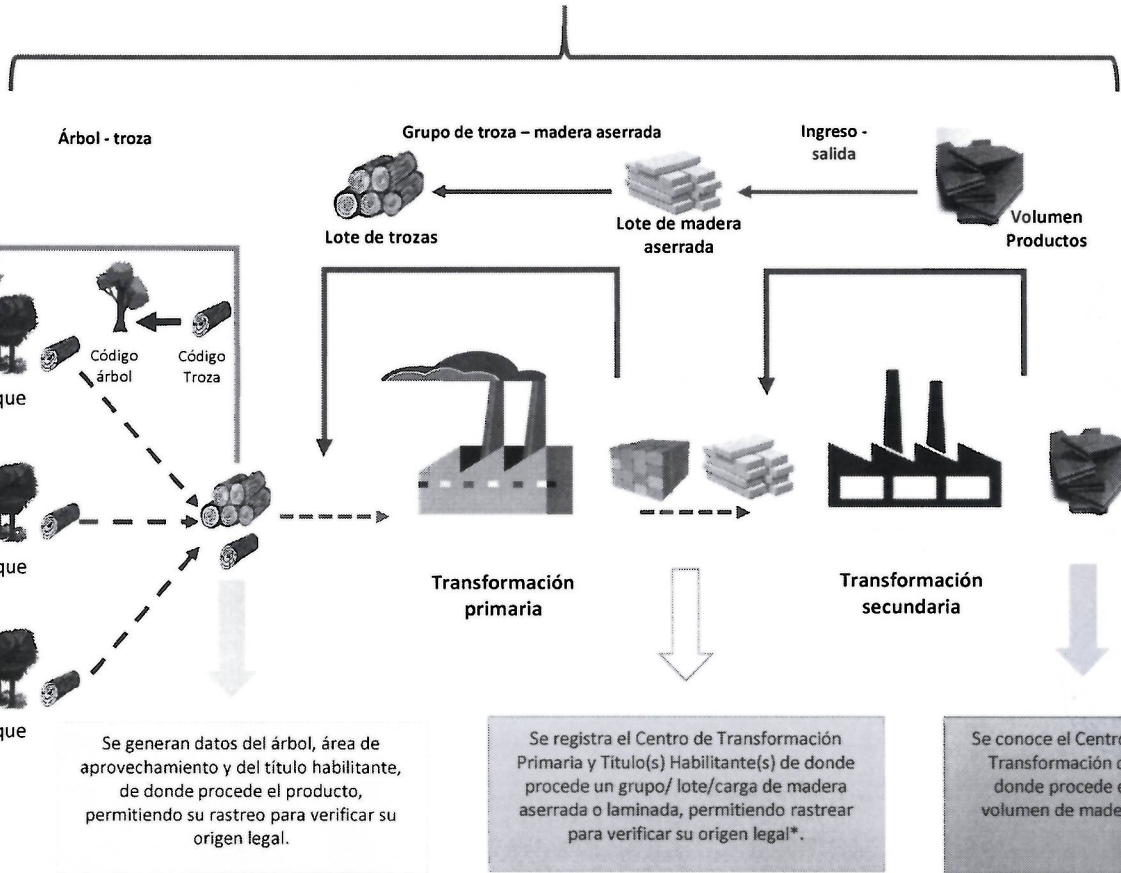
Árbol - troza

Grupo de troza – madera aserrada

Ingreso - salida

Lote de trozas

Lote de madera aserrada

Volumen Productos

Código árbol

Código Troza

que

que

que

Transformación primaria

Transformación secundaria

Se generan datos del árbol, área de aprovechamiento y del título habilitante, de donde procede el producto, permitiendo su rastreo para verificar su origen legal.

Se registra el Centro de Transformación Primaria y Título(s) Habilitante(s) de donde procede un grupo/ lote/carga de madera aserrada o laminada, permitiendo rastrear para verificar su origen legal*.

Se conoce el Centro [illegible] Transformación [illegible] donde procede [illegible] volumen de made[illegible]